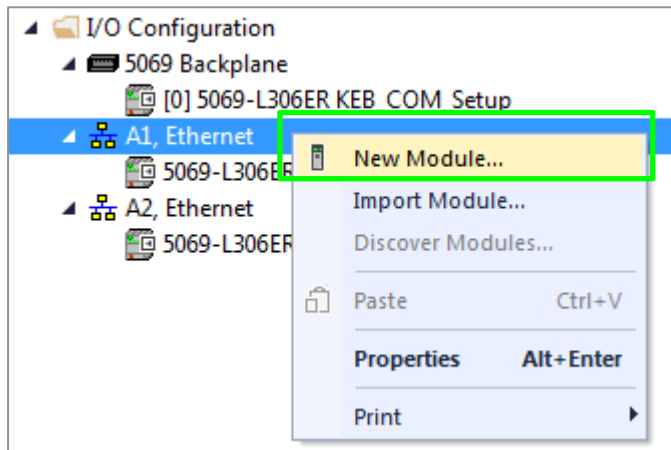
I/O Configuration
5069 Backplane
[0] 5069-L306ER KEB_COM_Setup
A1, Ethernet
5069-L306EF
A2, Ethernet
5069-L306EF

New Module...
Import Module...
Discover Modules...
Paste Ctrl+V
Properties Alt+Enter
Print